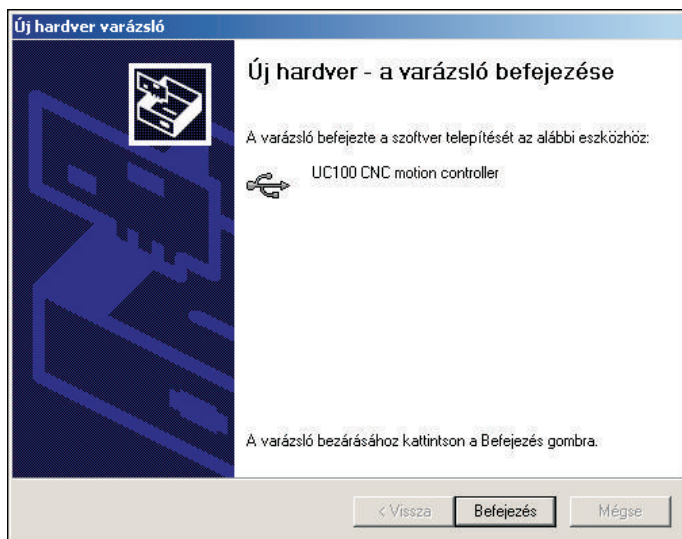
Új hardver varázsló

Új hardver - a varázsló befejezése

A varázsló befejezte a szoftver telepítését az alábbi eszközhöz:

UC100 CNC motion controller

A varázsló bezárásához kattintson a Befejezés gombra.

< Vissza
Befejezés
Mégse